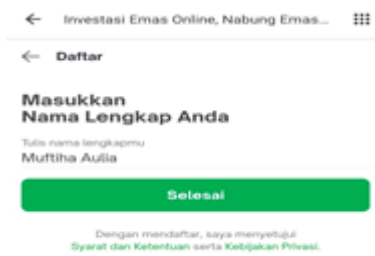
← Investasi Emas Online, Nabung Emas...

← Daftar

Masukkan
Nama Lengkap Anda

Tulis nama lengkapmu
Muftiha Aulia

Selesai

Dengan mendaftar, saya menyetujui
Syarat dan Ketentuan serta Kebijakan Privasi.